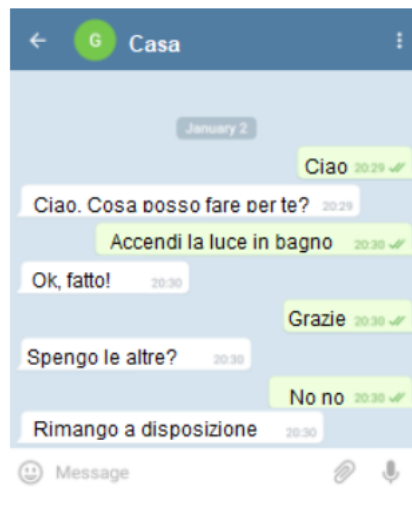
G Casa

January 2

Ciao 20:29

Ciao. Cosa posso fare per te? 20:29

Accendi la luce in bagno 20:30

Ok, fatto! 20:30

Grazie 20:30

Spengo le altre? 20:30

No no 20:30

Rimango a disposizione 20:30

Message